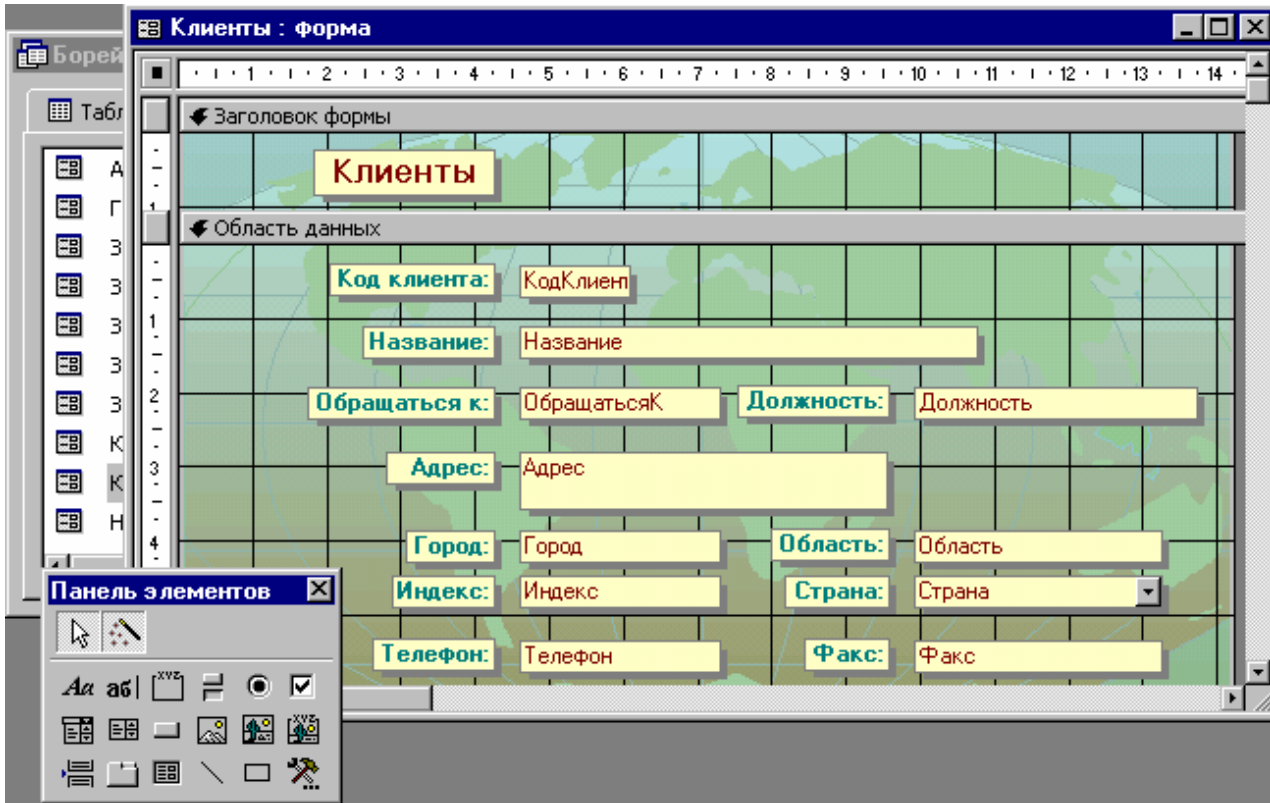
Борей
Табл
А
Г
З
З
З
З
З
К
К
Н
Клиенты : форма
1 2 3 4 5 6 7 8 9 10 11 12 13 14
Заголовок формы
Клиенты
Область данных
1
2
3
4
Код клиента: КодКлиен
Название: Название
Обращаться к: ОбращатьсяК Должность: Должность
Адрес: Адрес
Город: Город Область: Область
Индекс: Индекс Страна: Страна
Телефон: Телефон Факс: Факс
Панель элементов
Aa ab xyz